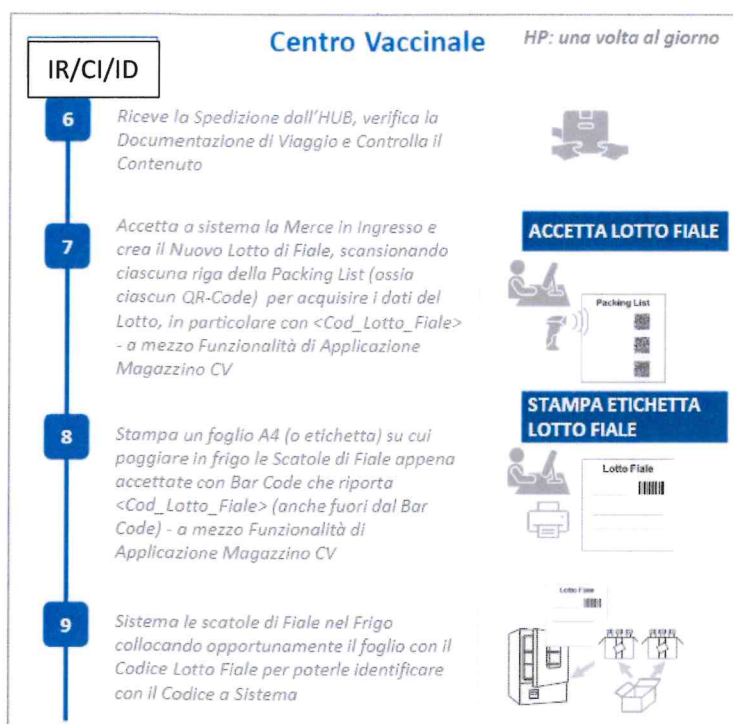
IR/CI/ID

Centro Vaccinale

HP: una volta al giorno

6

Riceve la Spedizione dall'HUB, verifica la Documentazione di Viaggio e Controlla il Contenuto

7

Accetta a sistema la Merce in Ingresso e crea il Nuovo Lotto di Fiale, scansionando ciascuna riga della Packing List (ossia ciascun QR-Code) per acquisire i dati del Lotto, in particolare con <Cod_Lotto_Fiale> - a mezzo Funzionalità di Applicazione Magazzino CV

ACCETTA LOTTO FIALE

Packing List

8

Stampa un foglio A4 (o etichetta) su cui poggiare in frigo le Scatole di Fiale appena accettate con Bar Code che riporta <Cod_Lotto_Fiale> (anche fuori dal Bar Code) - a mezzo Funzionalità di Applicazione Magazzino CV

STAMPA ETICHETTA LOTTO FIALE

Lotto Fiale

9

Sistema le scatole di Fiale nel Frigo collocando opportunamente il foglio con il Codice Lotto Fiale per poterle identificare con il Codice a Sistema

Lotto Fiale